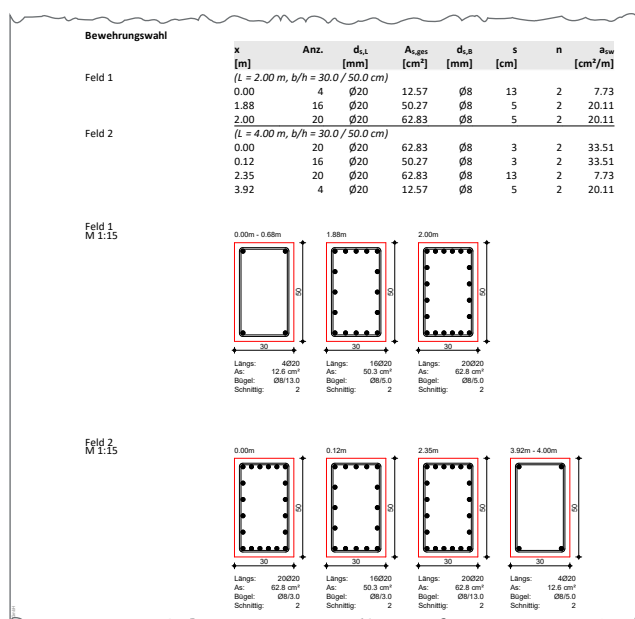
Bewehrungswahl

| | x [m] | Anz. | $d_{s,L}$ [mm] | $A_{s,ges}$ [cm²] | $d_{s,B}$ [mm] | s [cm] | n | $a_{sw}$ [cm²/m] |
|---|---|---|---|---|---|---|---|---|
| Feld 1 | *(L = 2.00 m, b/h = 30.0 / 50.0 cm)* | | | | | | | |
| | 0.00 | 4 | Ø20 | 12.57 | Ø8 | 13 | 2 | 7.73 |
| | 1.88 | 16 | Ø20 | 50.27 | Ø8 | 5 | 2 | 20.11 |
| | 2.00 | 20 | Ø20 | 62.83 | Ø8 | 5 | 2 | 20.11 |
| Feld 2 | *(L = 4.00 m, b/h = 30.0 / 50.0 cm)* | | | | | | | |
| | 0.00 | 20 | Ø20 | 62.83 | Ø8 | 3 | 2 | 33.51 |
| | 0.12 | 16 | Ø20 | 50.27 | Ø8 | 3 | 2 | 33.51 |
| | 2.35 | 20 | Ø20 | 62.83 | Ø8 | 13 | 2 | 7.73 |
| | 3.92 | 4 | Ø20 | 12.57 | Ø8 | 5 | 2 | 20.11 |

Feld 1
M 1:15

0.00m - 0.68m
50
30
Längs: 4Ø20
As: 12.6 cm²
Bügel: Ø8/13.0
Schnittig: 2

1.88m
50
30
Längs: 16Ø20
As: 50.3 cm²
Bügel: Ø8/5.0
Schnittig: 2

2.00m
50
30
Längs: 20Ø20
As: 62.8 cm²
Bügel: Ø8/5.0
Schnittig: 2

Feld 2
M 1:15

0.00m
50
30
Längs: 20Ø20
As: 62.8 cm²
Bügel: Ø8/3.0
Schnittig: 2

0.12m
50
30
Längs: 16Ø20
As: 50.3 cm²
Bügel: Ø8/3.0
Schnittig: 2

2.35m
50
30
Längs: 20Ø20
As: 62.8 cm²
Bügel: Ø8/13.0
Schnittig: 2

3.92m - 4.00m
50
30
Längs: 4Ø20
As: 12.6 cm²
Bügel: Ø8/5.0
Schnittig: 2